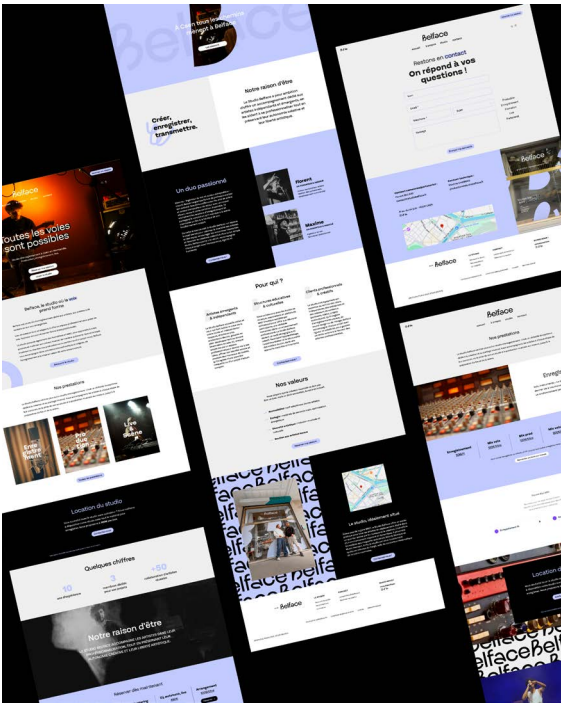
Belface

A Caen tous les chemins mènent à Belface

Notre raison d'être

Créer, enregistrer, transmettre.

Un duo passionné

Florent

Maxime

Pour qui ?

Artistes émergents & indépendants

Structures éducatives & culturelles

Clients professionnels & créatifs

Nos valeurs

Le studio, idéalement situé

Belface

Restons en contact

On répond à vos questions !

Belface

Nos prestations

Enregistrement

Location du studio

Belface

Toutes les voies sont possibles

Belface, le studio où le son prend forme

Nos prestations

Location du studio

Quelques chiffres

10

3

+50

Notre raison d'être

Belface